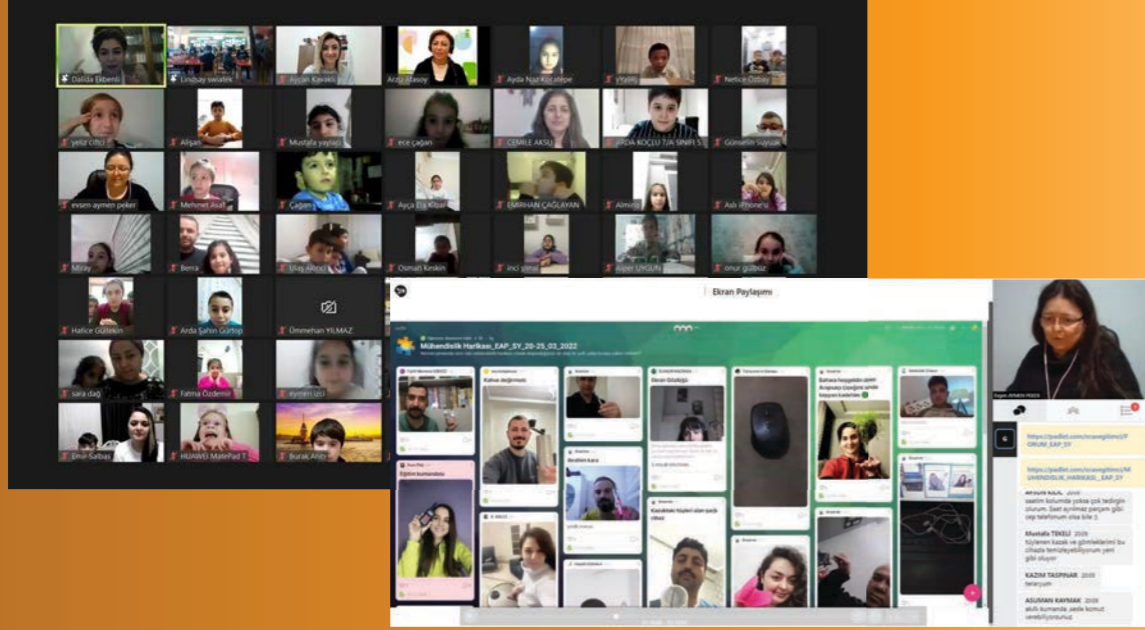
Dalida Ekbenli
Lindsay swalek
Aycan Kavaklı
Arzu Afacan
Ayda Naz Kocatepe
Netice Özbay
yeliz Çiftçi
Alişan
Mustafa yaylalı
ece çağan
CEMILE AKSU
ARDA KOÇLU 7/A SINIFI
Gönselin Sipşak
evsen aymen peker
Mehmet Avat
Çağan
Ayça Efe Kibar
EMIRHAN ÇAĞLAYAN
Almira
Aslı iPhone'u
Miray
Berra
Ulaş Aktaş
Osman Keskin
inci
Alper UYGUN
onur gülbüz
Hatice Güllekin
Arda Şahin Gürtop
Ümmehan YILMAZ
sara dağ
Fatma Özdemir
eymen ucl
Emir Salbaş
HUAWEI MatePad T
Burak Anter

Ekran Paylaşımı
Mühendislik Harikası_EAP_SY_20-25_03_2022
Kahve değirmeni
Ocan Gözlüğü
Bahane hazırlıktan sonra
Eğitim kumandası
Kazaklar
https://padlet.com/...ORUM_EAP_SY
https://padlet.com/...MUHENDISLIK_HARIKASI_EAP_SY
Mustafa TEKELİ 20:09
KAZIM TAŞPINAR 20:09 teşekkür
ASUMAN KAYMAK 20:09